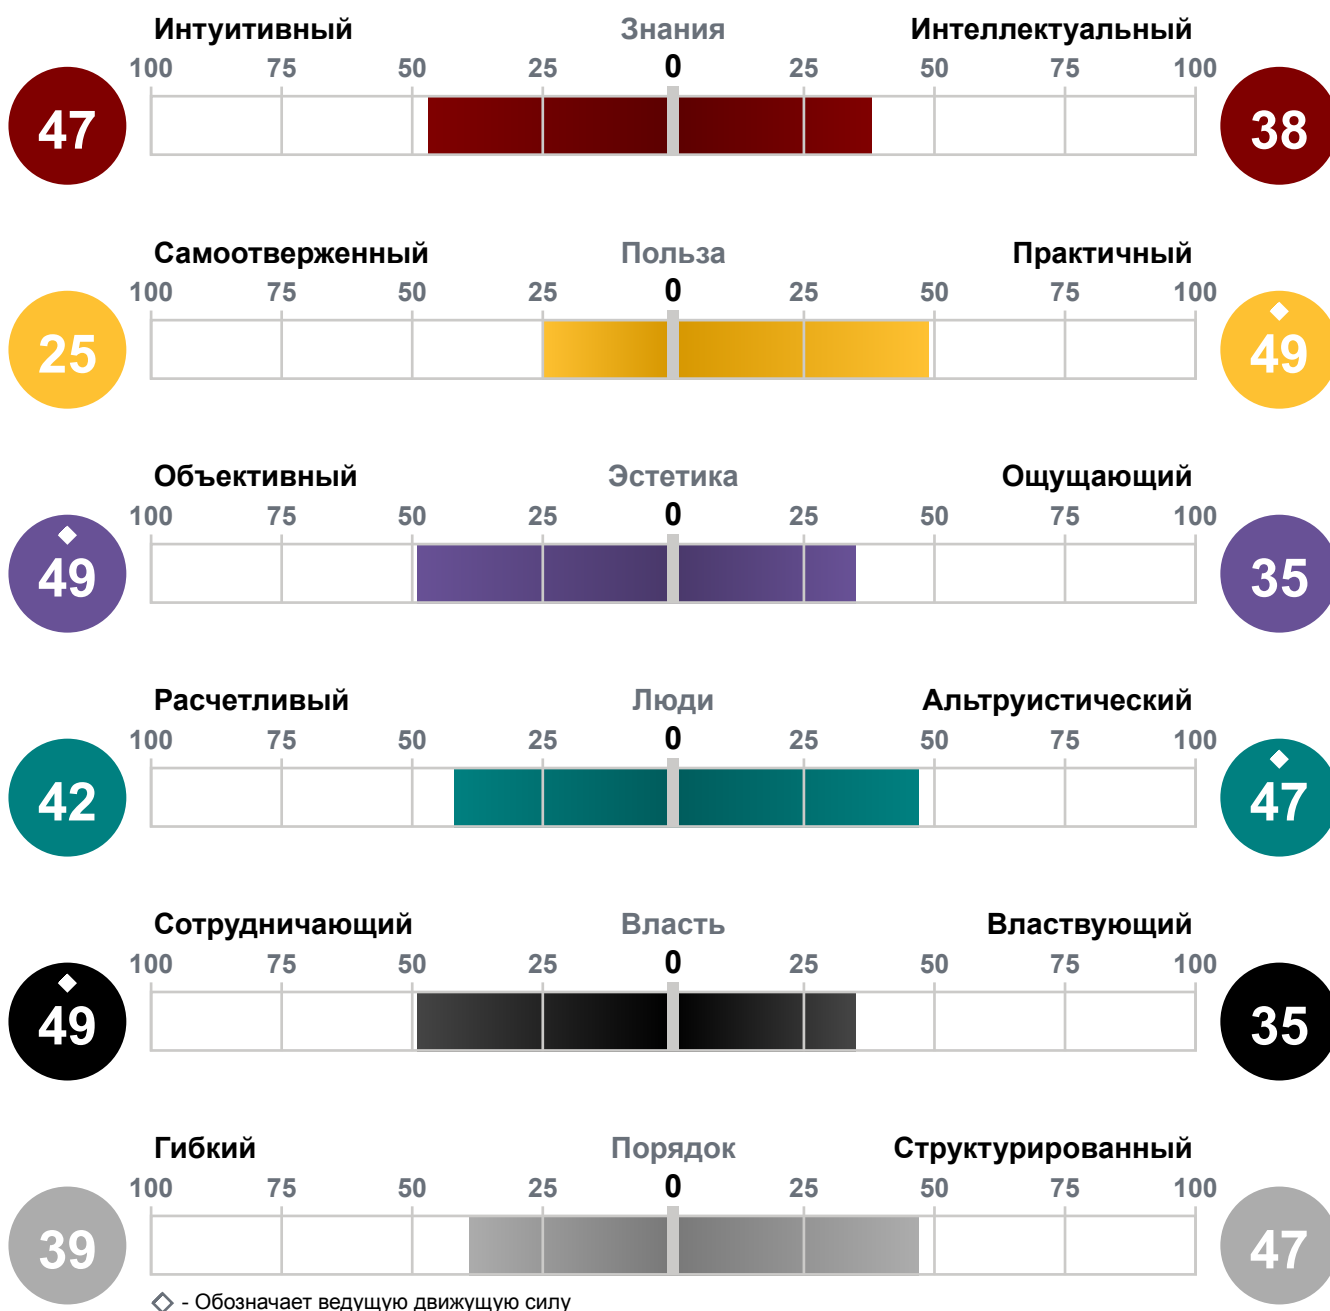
Интуитивный | Знания | Интеллектуальный

100 75 50 25 0 25 50 75 100

47 | 38

Самоотверженный | Польза | Практичный

100 75 50 25 0 25 50 75 100

25 | ◆ 49

Объективный | Эстетика | Ощущающий

100 75 50 25 0 25 50 75 100

◆ 49 | 35

Расчетливый | Люди | Альтруистический

100 75 50 25 0 25 50 75 100

42 | ◆ 47

Сотрудничающий | Власть | Властвующий

100 75 50 25 0 25 50 75 100

◆ 49 | 35

Гибкий | Порядок | Структурированный

100 75 50 25 0 25 50 75 100

39 | 47

◇ - Обозначает ведущую движущую силу